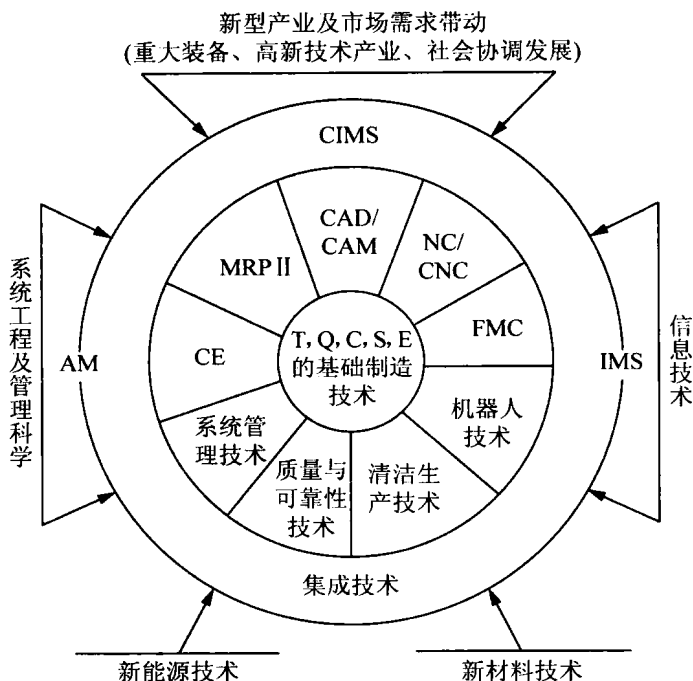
新型产业及市场需求带动
(重大装备、高新技术产业、社会协调发展)

CIMS

系统工程及管理科学

AM

MRP II

CAD/CAM

NC/CNC

FMC

CE

T, Q, C, S, E 的基础制造技术

IMS

信息技术

机器人技术

系统管理技术

质量与可靠性技术

清洁生产技术

集成技术

新能源技术

新材料技术